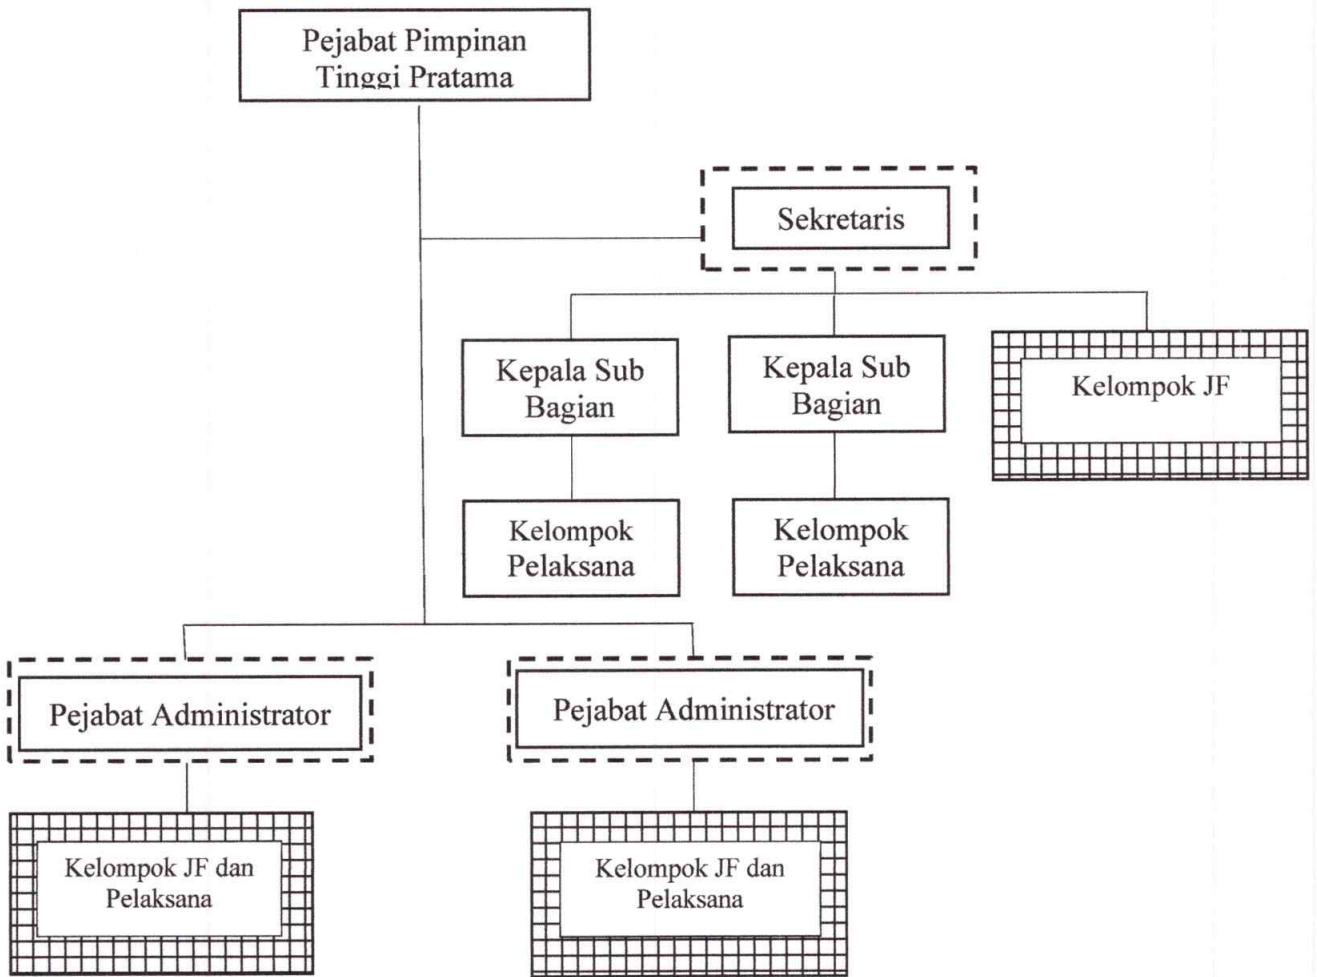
Pejabat Pimpinan Tinggi Pratama

Sekretaris

Kepala Sub Bagian

Kepala Sub Bagian

Kelompok JF

Kelompok Pelaksana

Kelompok Pelaksana

Pejabat Administrator

Pejabat Administrator

Kelompok JF dan Pelaksana

Kelompok JF dan Pelaksana